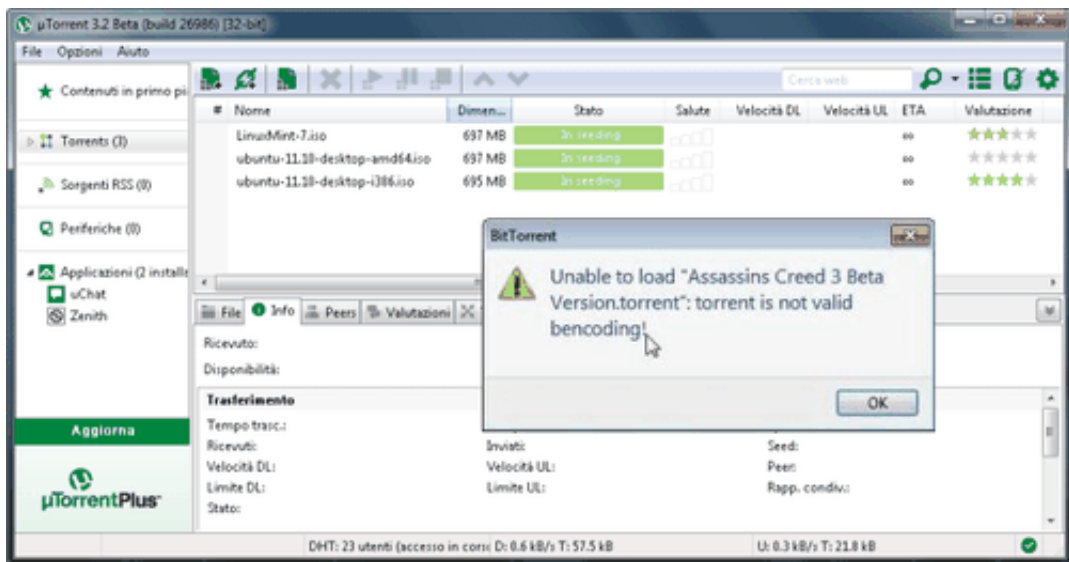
µTorrent 3.2 Beta (build 26986) [32-bit]

File Opzioni Aiuto

Contenuti in primo pi

Torrents (3)

Sorgenti RSS (0)

Periferiche (0)

Applicazioni (2 installe

uChat

Zenith

Aggiorna

µTorrentPlus

Cerca web

| # | Nome | Dimen... | Stato | Salute | Velocità DL | Velocità UL | ETA | Valutazione |
|---|---|---|---|---|---|---|---|---|
| | LinuxMint-7.iso | 697 MB | In seeding | | | | ∞ | |
| | ubuntu-11.10-desktop-amd64.iso | 697 MB | In seeding | | | | ∞ | |
| | ubuntu-11.10-desktop-i386.iso | 695 MB | In seeding | | | | ∞ | |

File Info Peers Valutazioni

Ricevuto:

Disponibilità:

Trasferimento

Tempo trasc.:

Ricevuti:

Velocità DL:

Limite DL:

Stato:

Inviati:

Velocità UL:

Limite UL:

Seed:

Peer:

Rapp. condiv.:

BitTorrent

Unable to load "Assassins Creed 3 Beta Version.torrent": torrent is not valid bencoding!

OK

DHT: 23 utenti (accesso in cors D: 0.6 kB/s T: 57.5 kB

U: 0.3 kB/s T: 21.8 kB